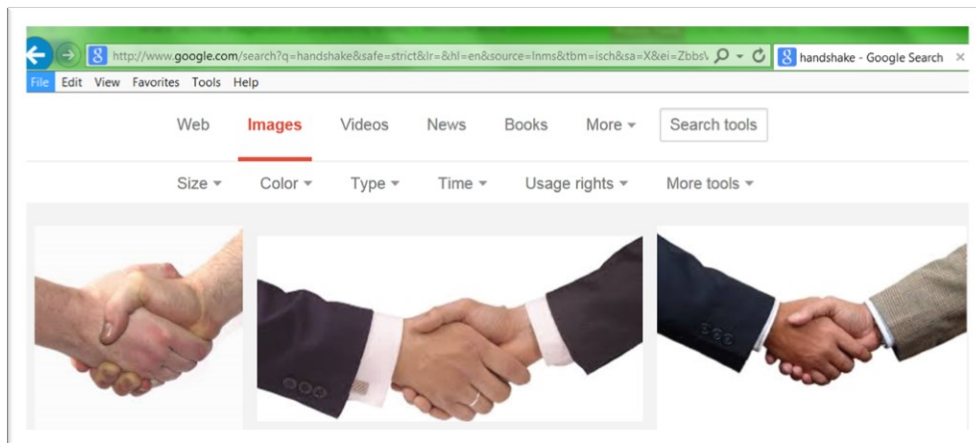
http://www.google.com/search?q=handshake&safe=strict&lr=&hl=en&source=lnms&tbm=isch&sa=X&ei=Zbbs\ 
handshake - Google Search ×
File Edit View Favorites Tools Help

Web Images Videos News Books More ▾ Search tools

Size ▾ Color ▾ Type ▾ Time ▾ Usage rights ▾ More tools ▾